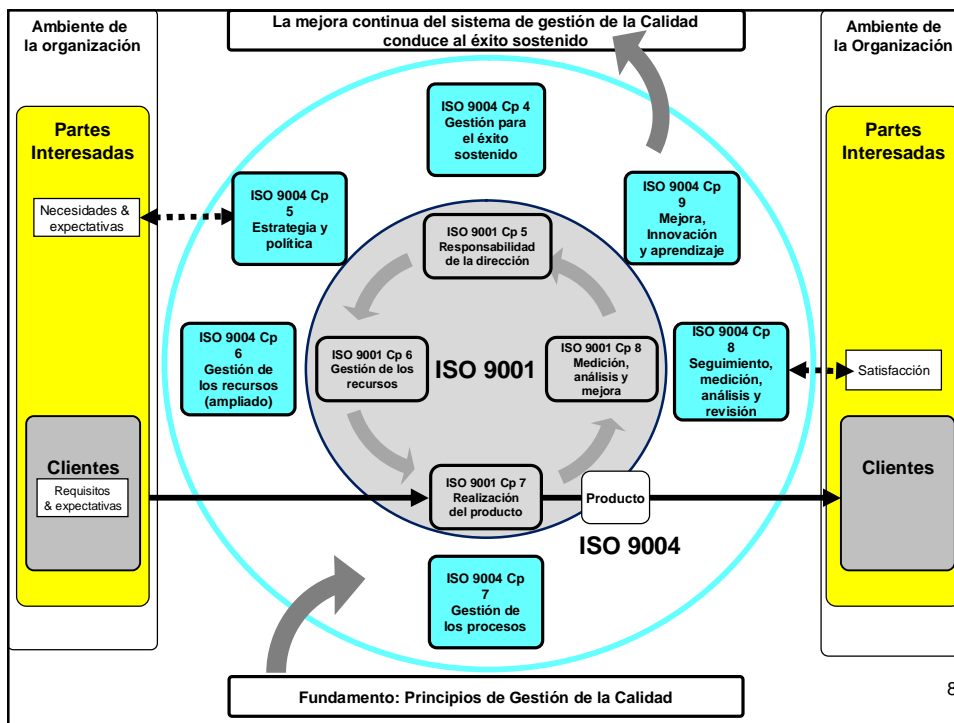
Ambiente de la organización

La mejora continua del sistema de gestión de la Calidad conduce al éxito sostenido

Ambiente de la Organización

Partes Interesadas

Necesidades & expectativas

Clientes

Requisitos & expectativas

ISO 9004 Cp 4 Gestión para el éxito sostenido

ISO 9004 Cp 5 Estrategia y política

ISO 9004 Cp 9 Mejora, Innovación y aprendizaje

ISO 9001 Cp 5 Responsabilidad de la dirección

ISO 9004 Cp 6 Gestión de los recursos (ampliado)

ISO 9001 Cp 6 Gestión de los recursos

ISO 9001

ISO 9001 Cp 8 Medición, análisis y mejora

ISO 9004 Cp 8 Seguimiento, medición, análisis y revisión

ISO 9001 Cp 7 Realización del producto

Producto

ISO 9004

ISO 9004 Cp 7 Gestión de los procesos

Partes Interesadas

Satisfacción

Clientes

Fundamento: Principios de Gestión de la Calidad

8